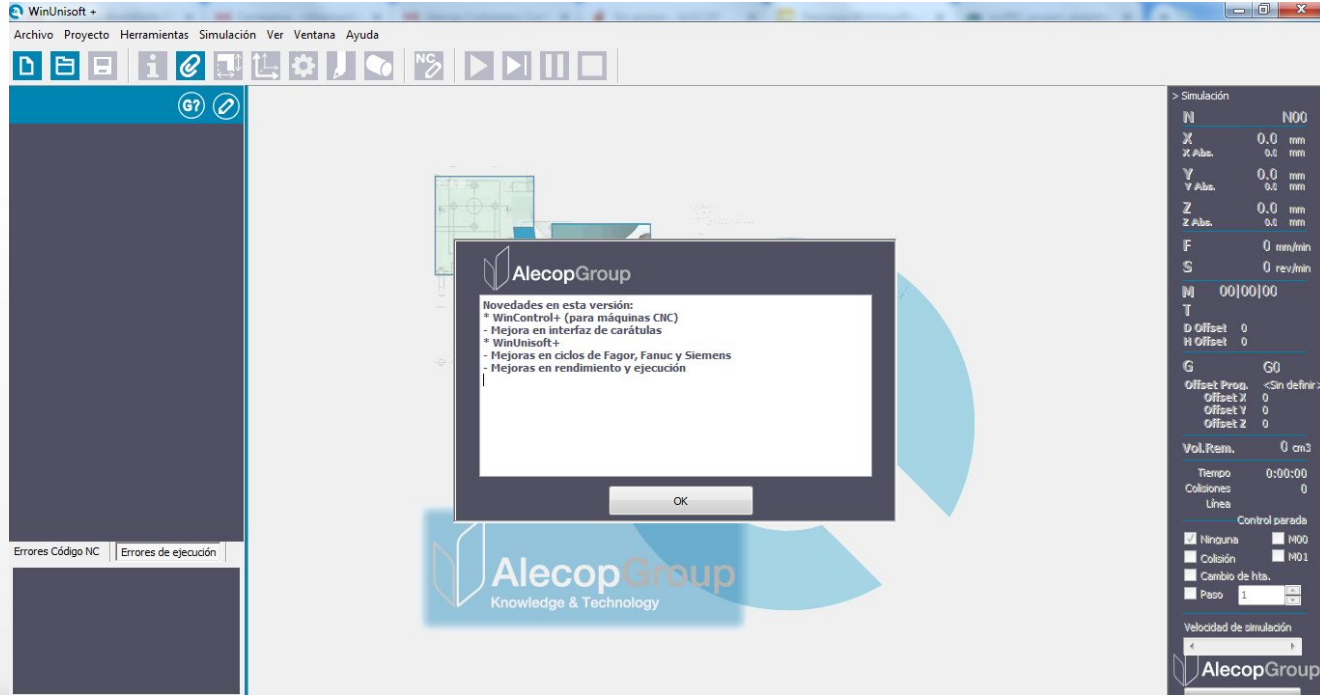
WinUnisoft +

Archivo Proyecto Herramientas Simulación Ver Ventana Ayuda

NC

G?

AlecopGroup

Novedades en esta versión:
* WinControl+ (para máquinas CNC)
- Mejora en interfaz de carátulas
* WinUnisoft+
- Mejoras en ciclos de Fagor, Fanuc y Siemens
- Mejoras en rendimiento y ejecución

OK

AlecopGroup
Knowledge & Technology

Errores Código NC | Errores de ejecución

> Simulación
N N00
X 0.0 mm
X Abs. 0.0 mm
Y 0.0 mm
Y Abs. 0.0 mm
Z 0.0 mm
Z Abs. 0.0 mm
F 0 mm/min
S 0 rev/min
M 00|00|00
T
D Offset 0
H Offset 0
G G0
Offset Prog. <Sin definir>
Offset X 0
Offset Y 0
Offset Z 0
Vol.Rem. 0 cm3
Tiempo 0:00:00
Colisiones 0
Línea
Control parada
Ninguna M00
Colisión M01
Cambio de hta.
Paso 1
Velocidad de simulación
AlecopGroup